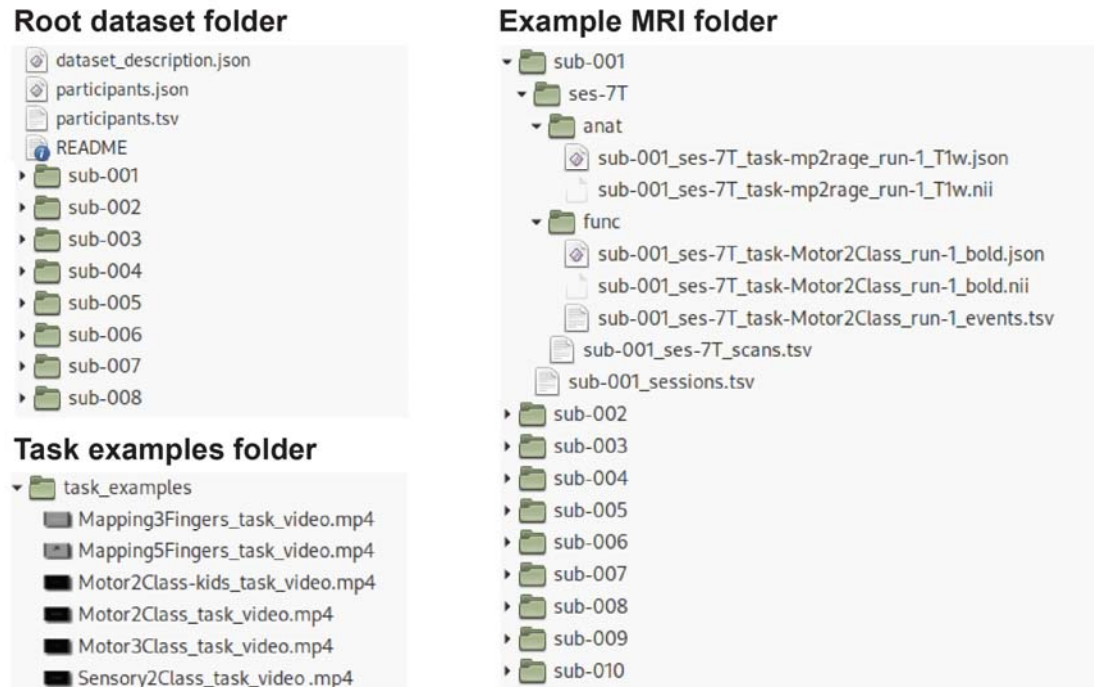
Root dataset folder

dataset_description.json
participants.json
participants.tsv
README
sub-001
sub-002
sub-003
sub-004
sub-005
sub-006
sub-007
sub-008

Task examples folder

task_examples
Mapping3Fingers_task_video.mp4
Mapping5Fingers_task_video.mp4
Motor2Class-kids_task_video.mp4
Motor2Class_task_video.mp4
Motor3Class_task_video.mp4
Sensory2Class_task_video .mp4

Example MRI folder

sub-001
ses-7T
anat
sub-001_ses-7T_task-mp2rage_run-1_T1w.json
sub-001_ses-7T_task-mp2rage_run-1_T1w.nii
func
sub-001_ses-7T_task-Motor2Class_run-1_bold.json
sub-001_ses-7T_task-Motor2Class_run-1_bold.nii
sub-001_ses-7T_task-Motor2Class_run-1_events.tsv
sub-001_ses-7T_scans.tsv
sub-001_sessions.tsv
sub-002
sub-003
sub-004
sub-005
sub-006
sub-007
sub-008
sub-009
sub-010